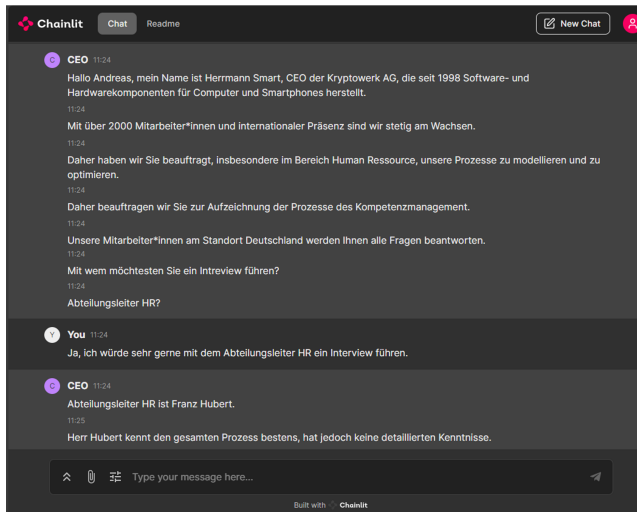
Chainlit Chat Readme New Chat

C CEO 11:24
Hallo Andreas, mein Name ist Herrmann Smart, CEO der Kryptowerk AG, die seit 1998 Software- und Hardwarekomponenten für Computer und Smartphones herstellt.
11:24
Mit über 2000 Mitarbeiter*innen und internationaler Präsenz sind wir stetig am Wachsen.
11:24
Daher haben wir Sie beauftragt, insbesondere im Bereich Human Ressource, unsere Prozesse zu modellieren und zu optimieren.
11:24
Daher beauftragen wir Sie zur Aufzeichnung der Prozesse des Kompetenzmanagement.
11:24
Unsere Mitarbeiter*innen am Standort Deutschland werden Ihnen alle Fragen beantworten.
11:24
Mit wem möchtesten Sie ein Intreview führen?
11:24
Abteilungsleiter HR?

Y You 11:24
Ja, ich würde sehr gerne mit dem Abteilungsleiter HR ein Interview führen.

C CEO 11:24
Abteilungsleiter HR ist Franz Hubert.
11:25
Herr Hubert kennt den gesamten Prozess bestens, hat jedoch keine detaillierten Kenntnisse.

Type your message here...

Built with Chainlit